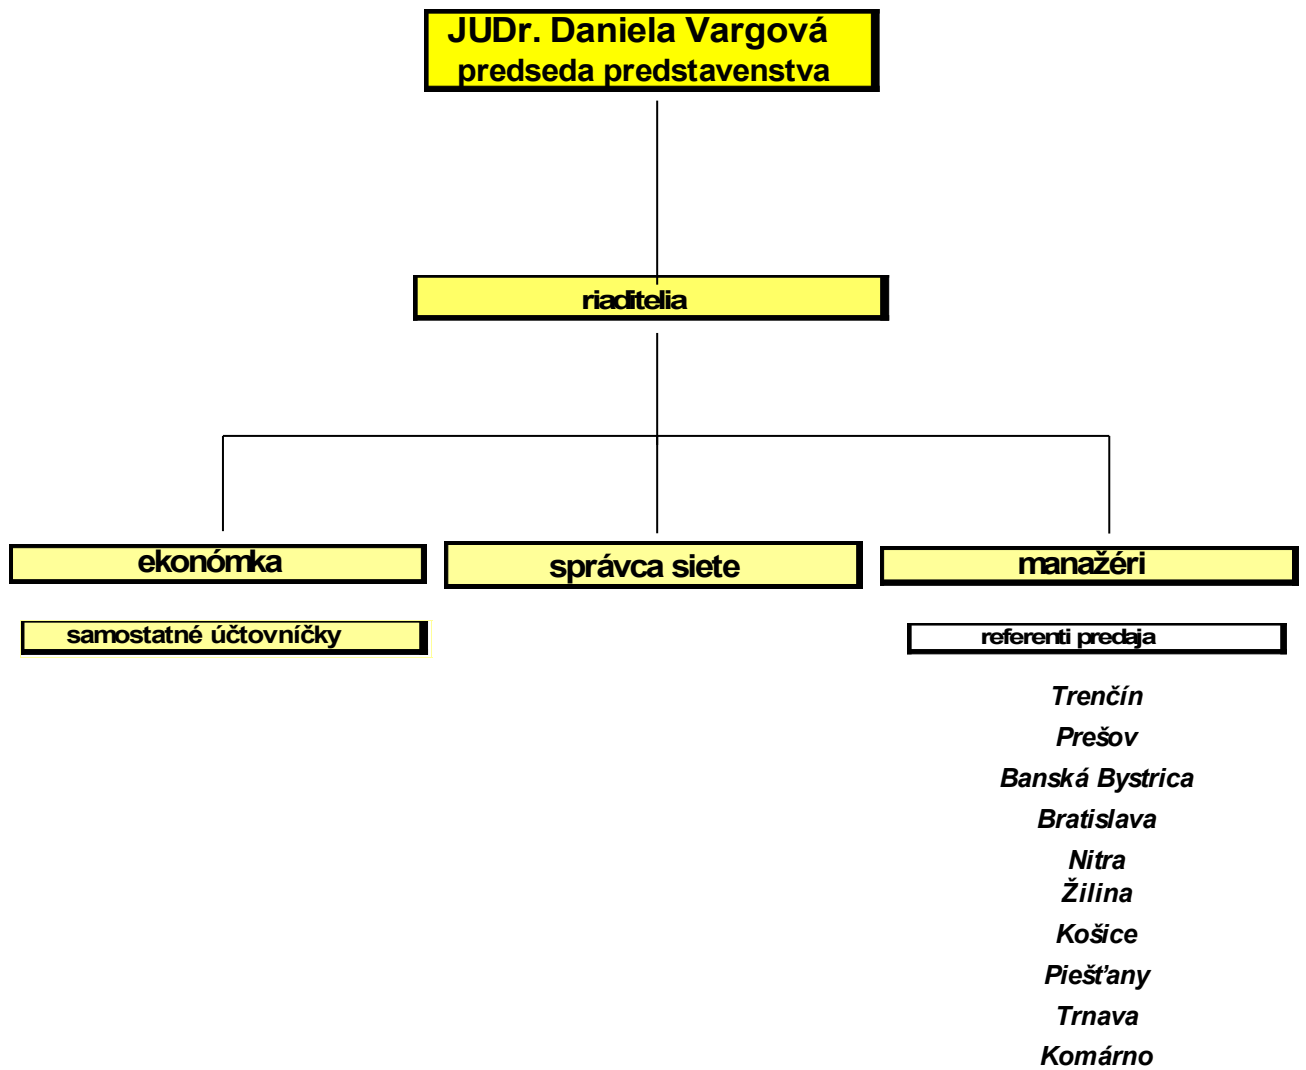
JUDr. Daniela Vargová
predseda predstavenstva

riaditelia

ekonómka

správca siete

manažéri

samostatné účtovníčky

referenti predaja

Trenčín
Prešov
Banská Bystrica
Bratislava
Nitra
Žilina
Košice
Piešťany
Trnava
Komárno